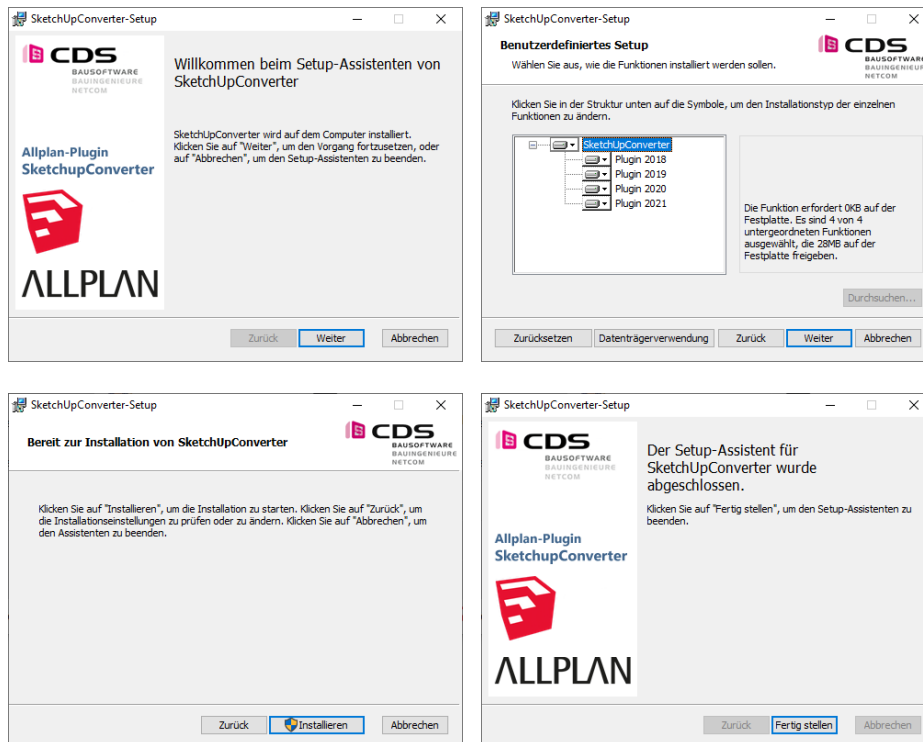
SketchUpConverter-Setup

CDS
BAUSOFTWARE
BAUINGENIEURE
NETCOM

Allplan-Plugin
SketchupConverter

ALLPLAN

Willkommen beim Setup-Assistenten von SketchUpConverter

SketchUpConverter wird auf dem Computer installiert. Klicken Sie auf "Weiter", um den Vorgang fortzusetzen, oder auf "Abbrechen", um den Setup-Assistenten zu beenden.

Zurück | Weiter | Abbrechen

SketchUpConverter-Setup

Benutzerdefiniertes Setup
Wählen Sie aus, wie die Funktionen installiert werden sollen.

CDS
BAUSOFTWARE
BAUINGENIEURE
NETCOM

Klicken Sie in der Struktur unten auf die Symbole, um den Installationstyp der einzelnen Funktionen zu ändern.

SketchUpConverter
Plugin 2018
Plugin 2019
Plugin 2020
Plugin 2021

Die Funktion erfordert 0KB auf der Festplatte. Es sind 4 von 4 untergeordneten Funktionen ausgewählt, die 28MB auf der Festplatte freigeben.

Durchsuchen...

Zurücksetzen | Datenträgerverwendung | Zurück | Weiter | Abbrechen

SketchUpConverter-Setup

Bereit zur Installation von SketchUpConverter

CDS
BAUSOFTWARE
BAUINGENIEURE
NETCOM

Klicken Sie auf "Installieren", um die Installation zu starten. Klicken Sie auf "Zurück", um die Installationseinstellungen zu prüfen oder zu ändern. Klicken Sie auf "Abbrechen", um den Assistenten zu beenden.

Zurück | Installieren | Abbrechen

SketchUpConverter-Setup

CDS
BAUSOFTWARE
BAUINGENIEURE
NETCOM

Allplan-Plugin
SketchupConverter

ALLPLAN

Der Setup-Assistent für SketchUpConverter wurde abgeschlossen.

Klicken Sie auf "Fertig stellen", um den Setup-Assistenten zu beenden.

Zurück | Fertig stellen | Abbrechen